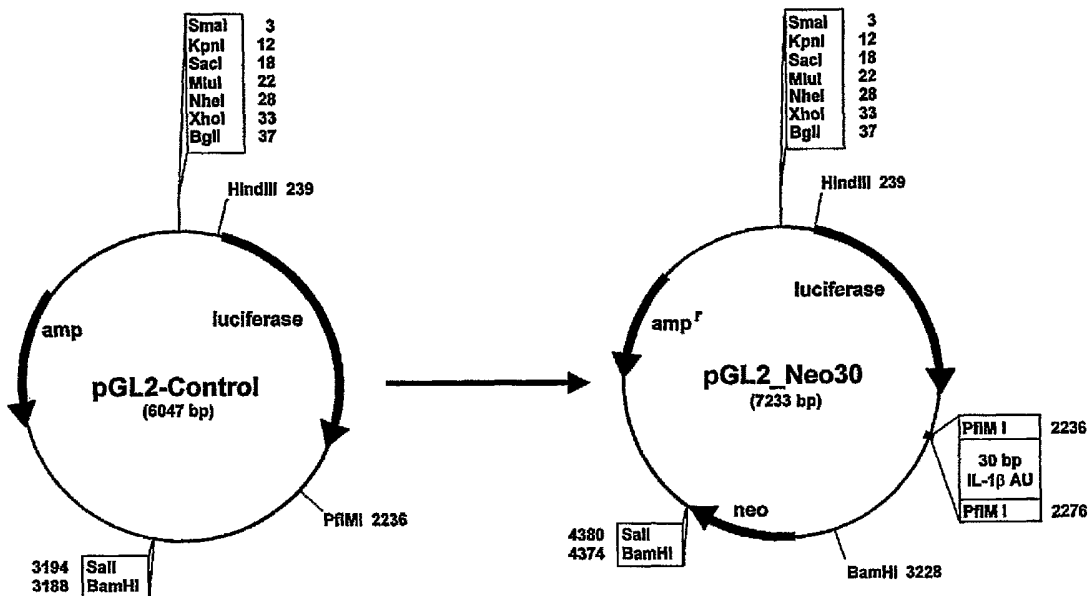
| | |
|---|---|
| SmaI | 3 |
| KpnI | 12 |
| SacI | 18 |
| MluI | 22 |
| NheI | 28 |
| XhoI | 33 |
| BglI | 37 |

HindIII 239

amp

luciferase

pGL2-Control
(6047 bp)

PflMI 2236

3194 SalI
3188 BamHI

| | |
|---|---|
| SmaI | 3 |
| KpnI | 12 |
| SacI | 18 |
| MluI | 22 |
| NheI | 28 |
| XhoI | 33 |
| BglI | 37 |

HindIII 239

luciferase

amp$^r$

pGL2_Neo30
(7233 bp)

PflM I 2236
30 bp IL-1β AU
PflM I 2276

neo

4380 SalI
4374 BamHI

BamHI 3228